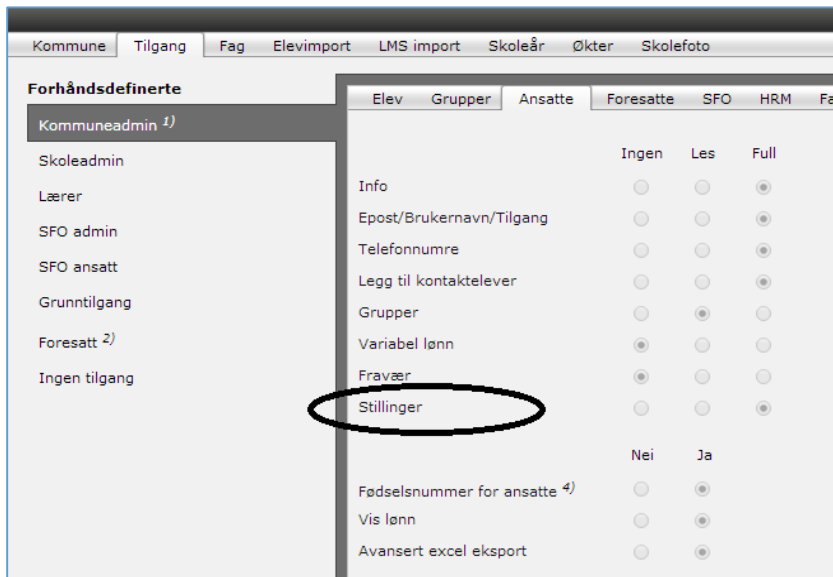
Kommune Tilgang Fag Elevimport LMS import Skoleår Økter Skolefoto

Forhåndsdefinerte

Kommuneadmin $^{1)}$

Skoleadmin

Lærer

SFO admin

SFO ansatt

Grunntilgang

Foresatt $^{2)}$

Ingen tilgang

Elev Grupper Ansatte Foresatte SFO HRM Fa

| | Ingen | Les | Full |
|---|---|---|---|
| Info | | | |
| Epost/Brukernavn/Tilgang | | | |
| Telefonnumre | | | |
| Legg til kontaktelever | | | |
| Grupper | | | |
| Variabel lønn | | | |
| Fravær | | | |
| Stillinger | | | |

| | Nei | Ja |
|---|---|---|
| Fødselsnummer for ansatte $^{4)}$ | | |
| Vis lønn | | |
| Avansert excel eksport | | |